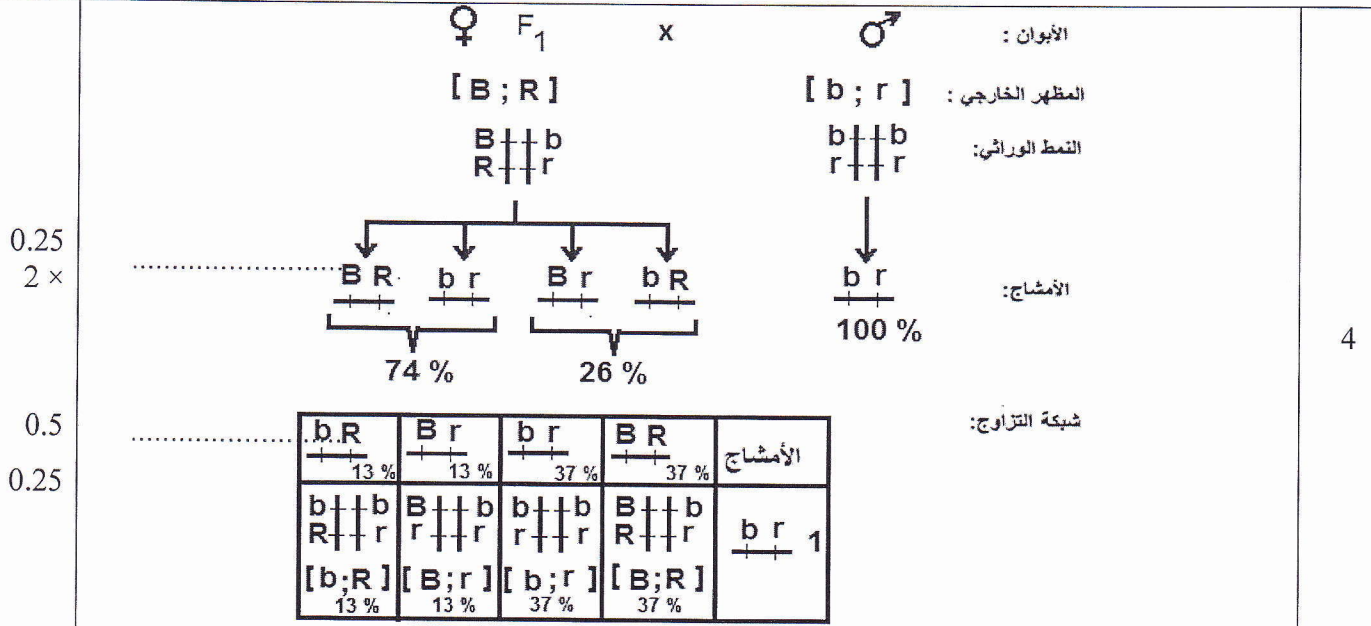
الأبوان : ♀ $F_1$ x ♂

المظهر الخارجي : [B ; R] [b ; r]

النمط الوراثي: $\frac{B\ b}{R\ r}$ $\frac{b\ b}{r\ r}$

الأمشاج: BR br Br bR — br

74 % 26 % 100 %

0.25
2 ×

4

شبكة التزاوج:

0.5

0.25

| bR 13 % | Br 13 % | br 37 % | BR 37 % | الأمشاج |
|---|---|---|---|---|
| $\frac{b\ b}{R\ r}$ [b;R] 13 % | $\frac{B\ b}{r\ r}$ [B;r] 13 % | $\frac{b\ b}{r\ r}$ [b;r] 37 % | $\frac{B\ b}{R\ r}$ [B;R] 37 % | br 1 |